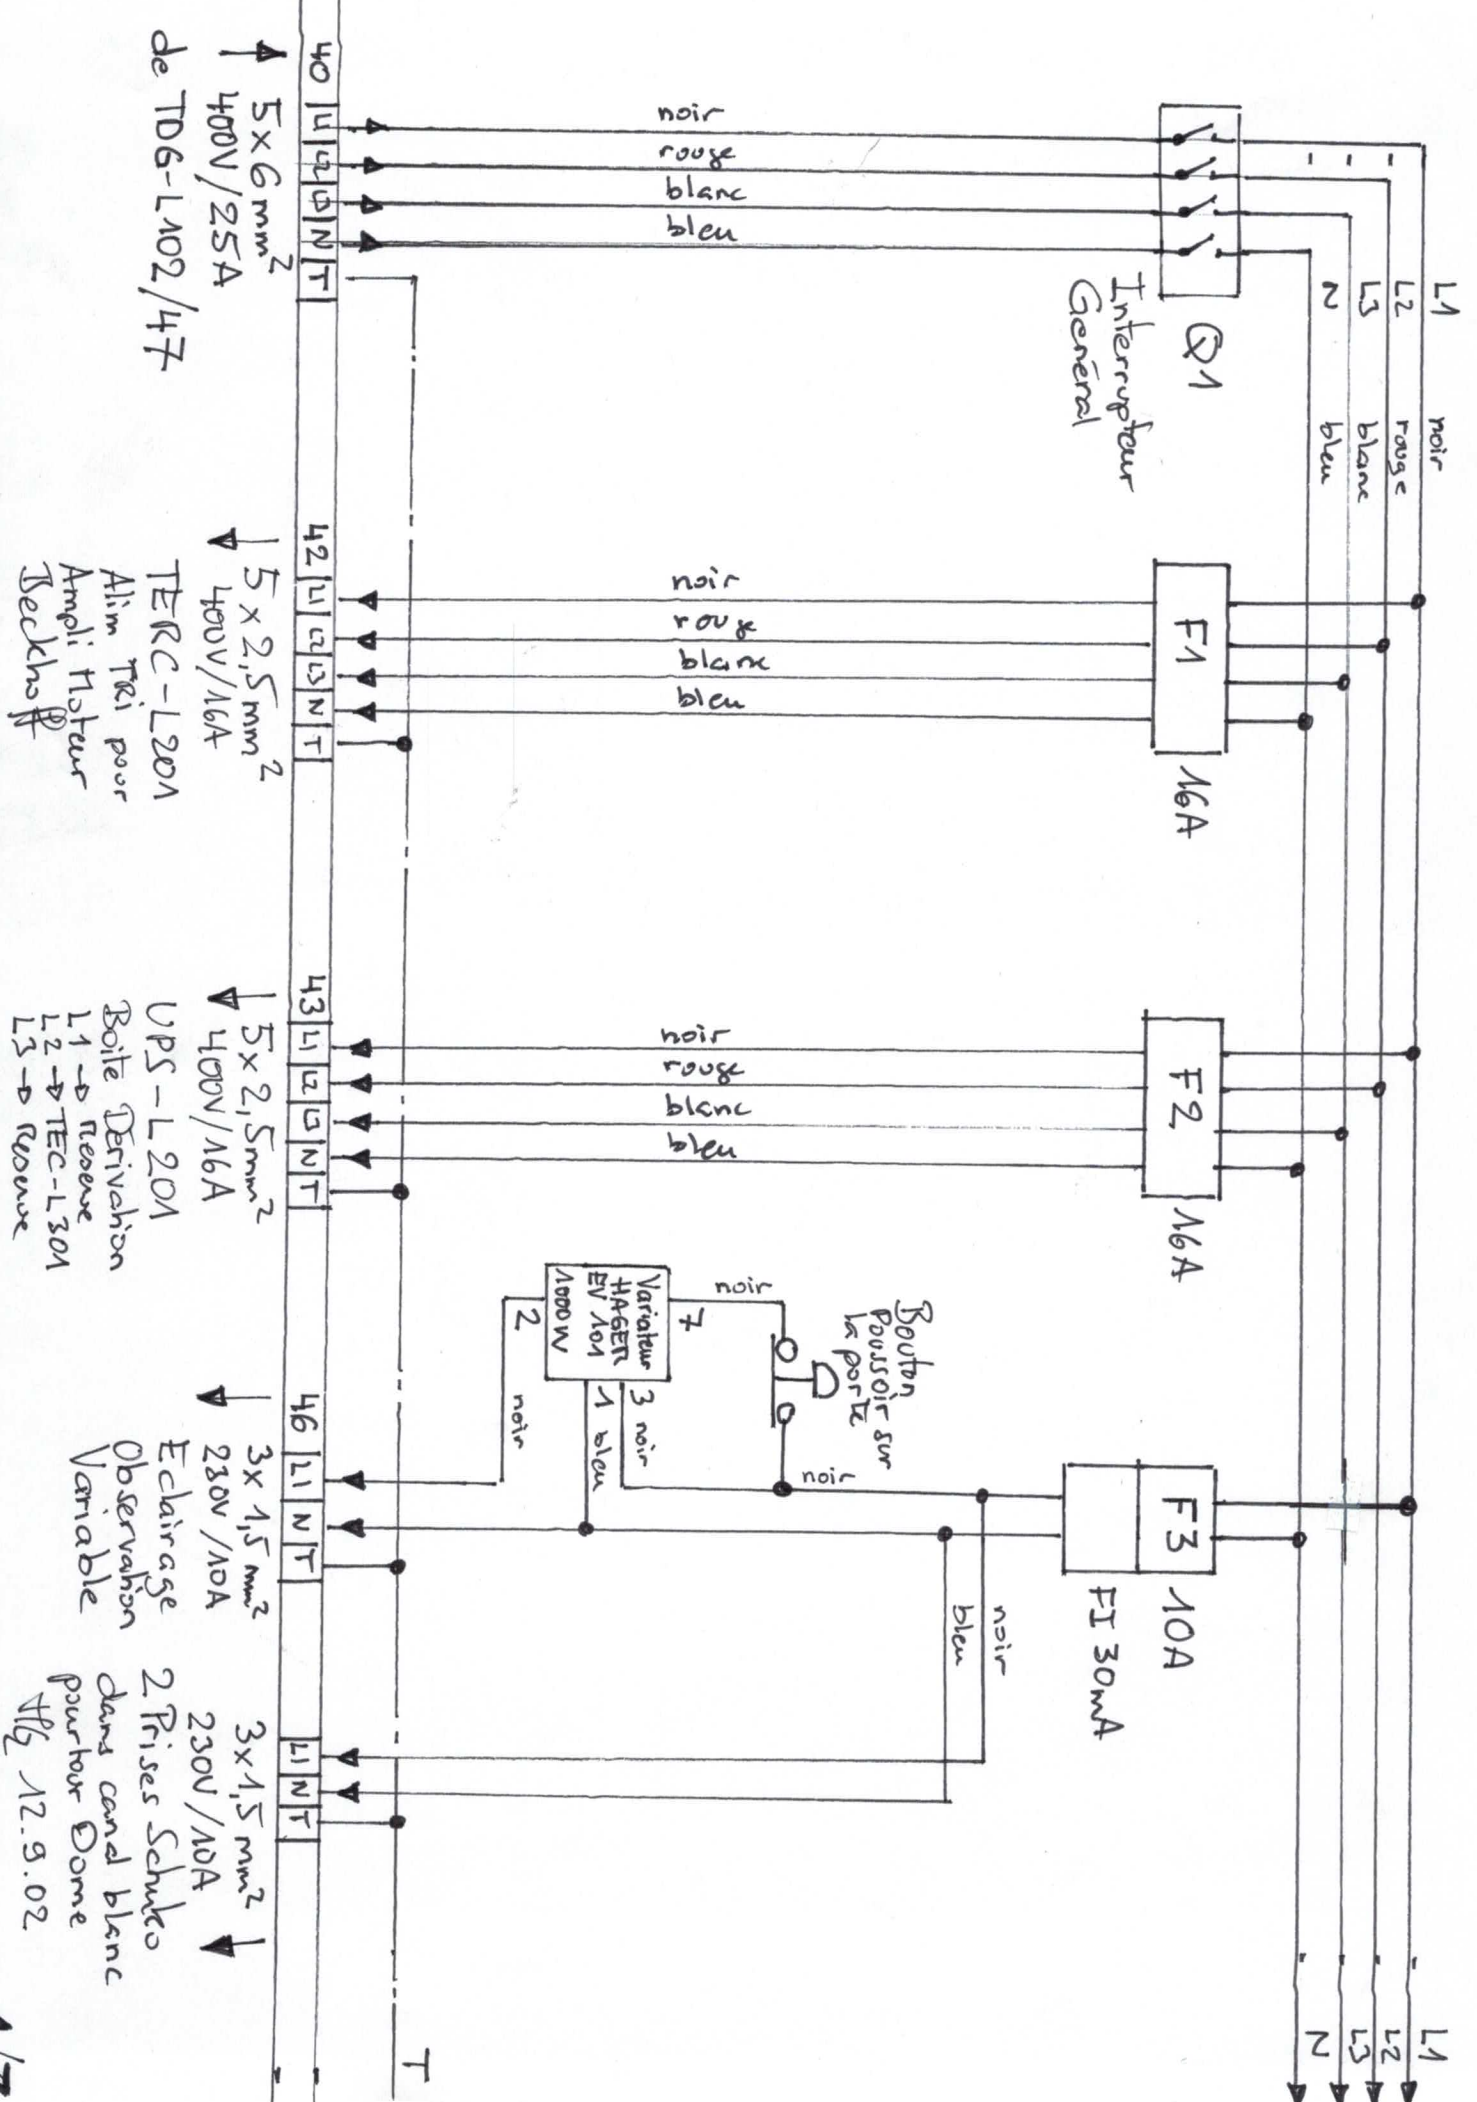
40 L1 L2 L3 N T
5 x 6 mm²
400V/25A
de TDG-L102/47

noir
rouge
blanc
bleu

Q1
Interrupteur Général

L1 L2 L3 N
noir rouge blanc bleu

42 L1 L2 L3 N T
5 x 2,5 mm²
400V/16A
TERC-L201
Alim Tri pour Ampli Moteur Beckhoff

noir
rouge
blanc
bleu

F1
16A

43 L1 L2 L3 N T
5 x 2,5 mm²
400V/16A
UPS-L201
Boite Derivation
L1 → Reserve
L2 → TEC-L301
L3 → Reserve

noir
rouge
blanc
bleu

F2
16A

Variateur HAGER EV 101 1000W
7 noir
2
3 noir
1 bleu
noir

Bouton Poussoir sur la porte

noir

46 L1 N T
3 x 1,5 mm²
230V/10A
Eclairage Observation Variable

F3
10A
FI 30mA

noir
bleu

L1 N T
3 x 1,5 mm²
230V/10A
2 Prises Schuko dans canal blanc pourtour Dome
HG 12.9.02

L1 L2 L3 N
T